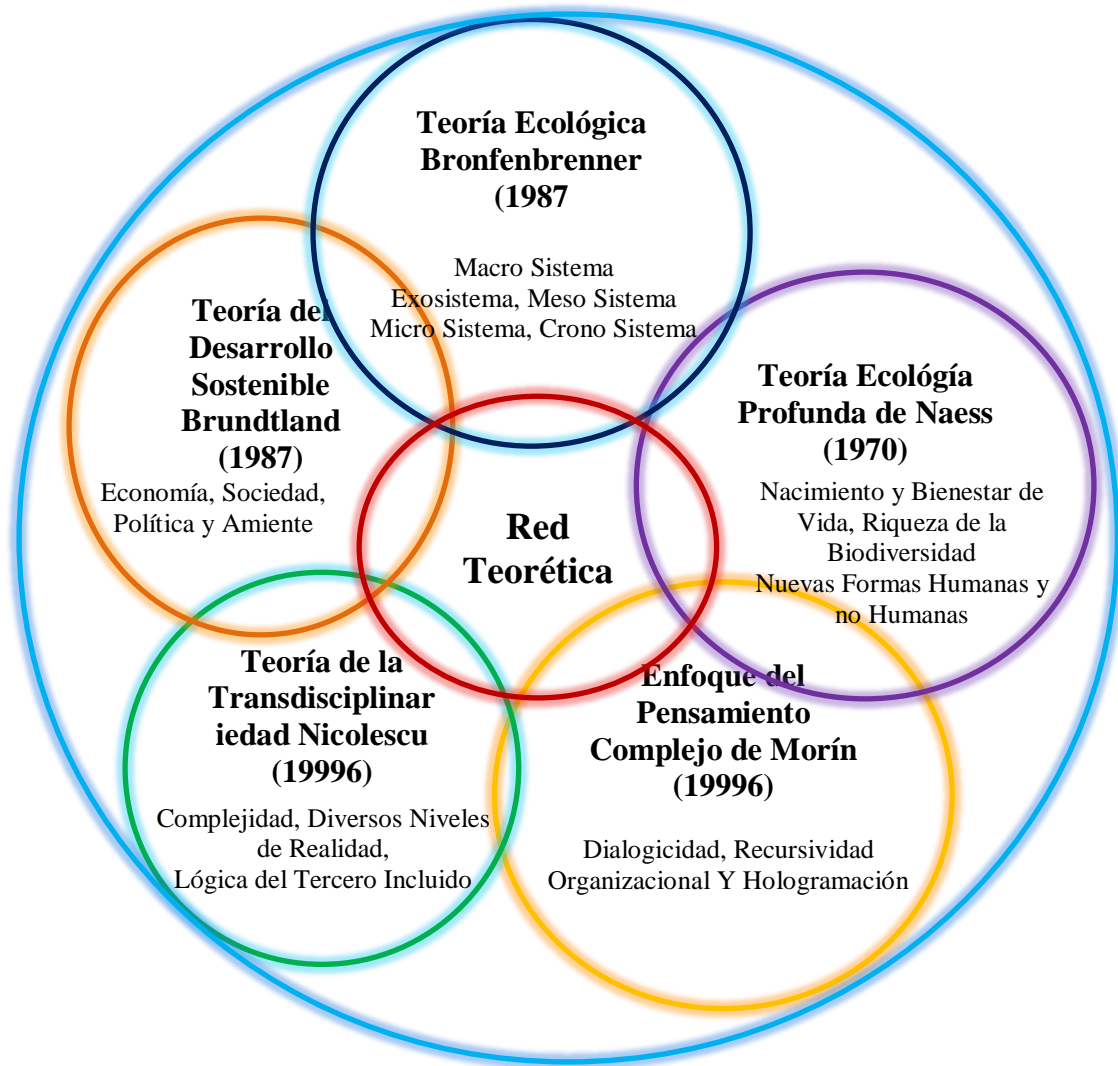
Teoría Ecológica Bronfenbrenner (1987

Macro Sistema
Exosistema, Meso Sistema
Micro Sistema, Crono Sistema

Teoría del Desarrollo Sostenible Brundtland (1987)

Economía, Sociedad, Política y Amiente

Teoría Ecológía Profunda de Naess (1970)

Nacimiento y Bienestar de Vida, Riqueza de la Biodiversidad
Nuevas Formas Humanas y no Humanas

Red Teorética

Teoría de la Transdisciplinariedad Nicolescu (19996)

Complejidad, Diversos Niveles de Realidad,
Lógica del Tercero Incluido

Enfoque del Pensamiento Complejo de Morín (19996)

Dialogicidad, Recursividad
Organizacional Y Hologramación